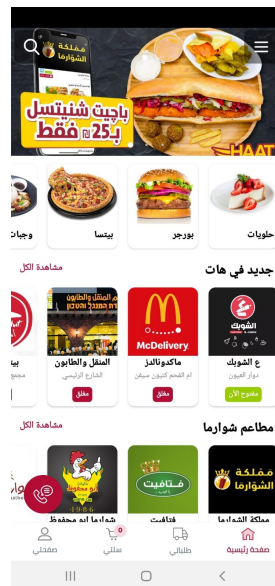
مملكة الشاورما

باجيت شنيتسل ب25 ₪ فقط

HAAT

حلويات

بورجر

بيتسا

وجبات

جديد في هات

مشاهدة الكل

ع الشوبك
دوار العيون
مفتوح الآن

ماكدونالدز
ام الفحم كنيون سيفن
مغلق

McDelivery

المنقل والطابون
الشارع الرئيسي
مغلق

المنقل والطابون

بيت

مطاعم شوارما

مشاهدة الكل

مملكة الشاورما

مملكة الشاورما

فتافيت

فتافيت

شاورما ابو محفوظ

1986

صفحة رئيسية

طلباتي

0

سلتي

صفحتي